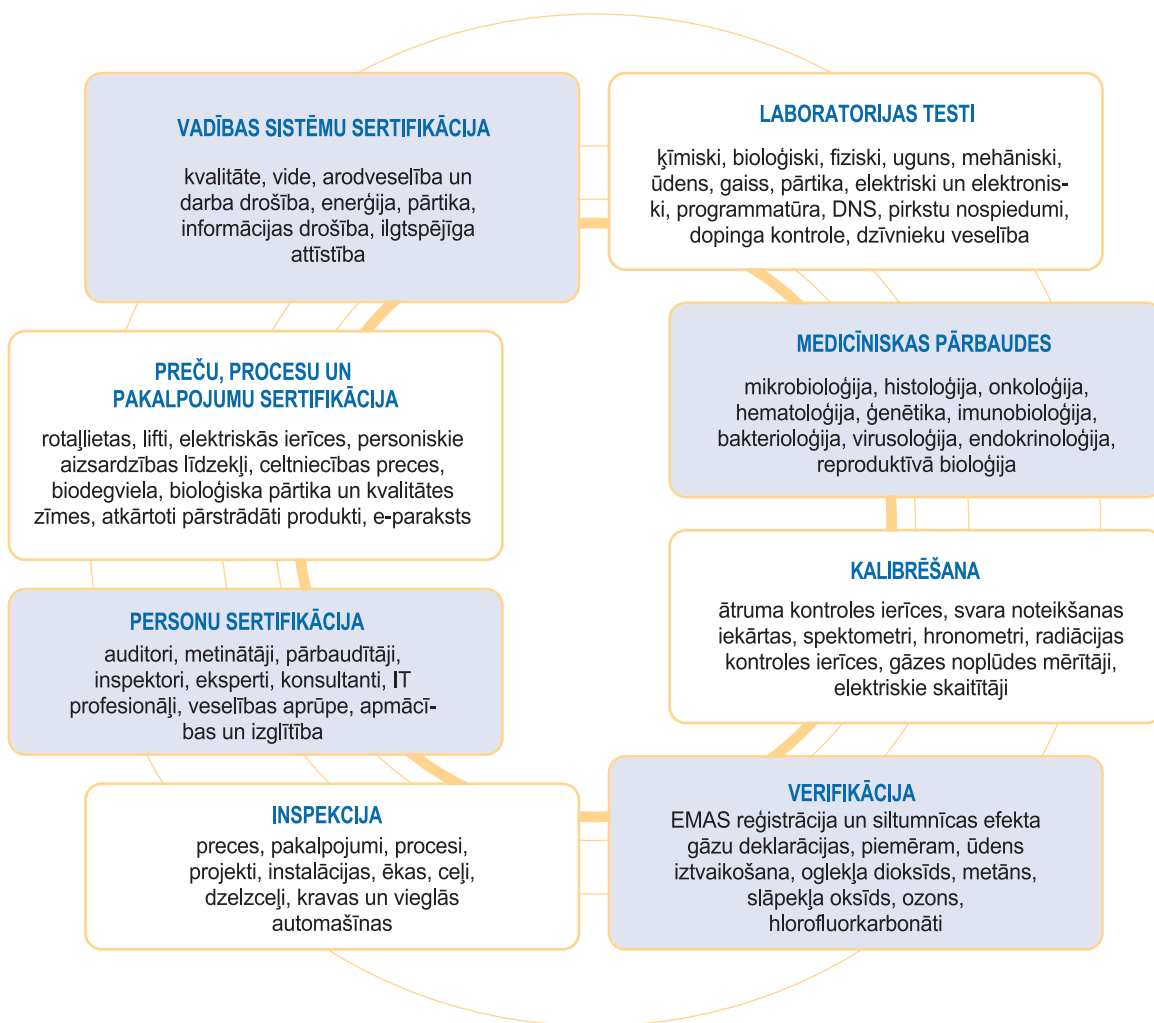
VADĪBAS SISTĒMU SERTIFIKĀCIJA

kvalitāte, vide, arodveselība un darba drošība, enerģija, pārtika, informācijas drošība, ilgtspējīga attīstība

LABORATORIJAS TESTI

ķīmiski, bioloģiski, fiziski, uguns, mehāniski, ūdens, gaiss, pārtika, elektriski un elektroniski, programmatūra, DNS, pirkstu nospiedumi, dopinga kontrole, dzīvnieku veselība

PREČU, PROCESU UN PAKALPOJUMU SERTIFIKĀCIJA

rotaļlietas, lifti, elektriskās ierīces, personiskie aizsardzības līdzekļi, celtniecības preces, biodegviela, bioloģiska pārtika un kvalitātes zīmes, atkārtoti pārstrādāti produkti, e-paraksts

MEDICĪNISKAS PĀRBAUDES

mikrobioloģija, histoloģija, onkoloģija, hematoloģija, ģenētika, imunobioloģija, bakterioloģija, virusoloģija, endokrinoloģija, reproduktīvā bioloģija

PERSONU SERTIFIKĀCIJA

auditori, metinātāji, pārbaudītāji, inspektori, eksperti, konsultanti, IT profesionāļi, veselības aprūpe, apmācības un izglītība

KALIBRĒŠANA

ātruma kontroles ierīces, svara noteikšanas iekārtas, spektometri, hronometri, radiācijas kontroles ierīces, gāzes noplūdes mērītāji, elektriskie skaitītāji

INSPEKCIJA

preces, pakalpojumi, procesi, projekti, instalācijas, ēkas, ceļi, dzelzceļi, kravas un vieglās automašīnas

VERIFIKĀCIJA

EMAS reģistrācija un siltumnīcas efekta gāzu deklarācijas, piemēram, ūdens iztvaikošana, oglekļa dioksīds, metāns, slāpekļa oksīds, ozons, hlorofluorkarbonāti